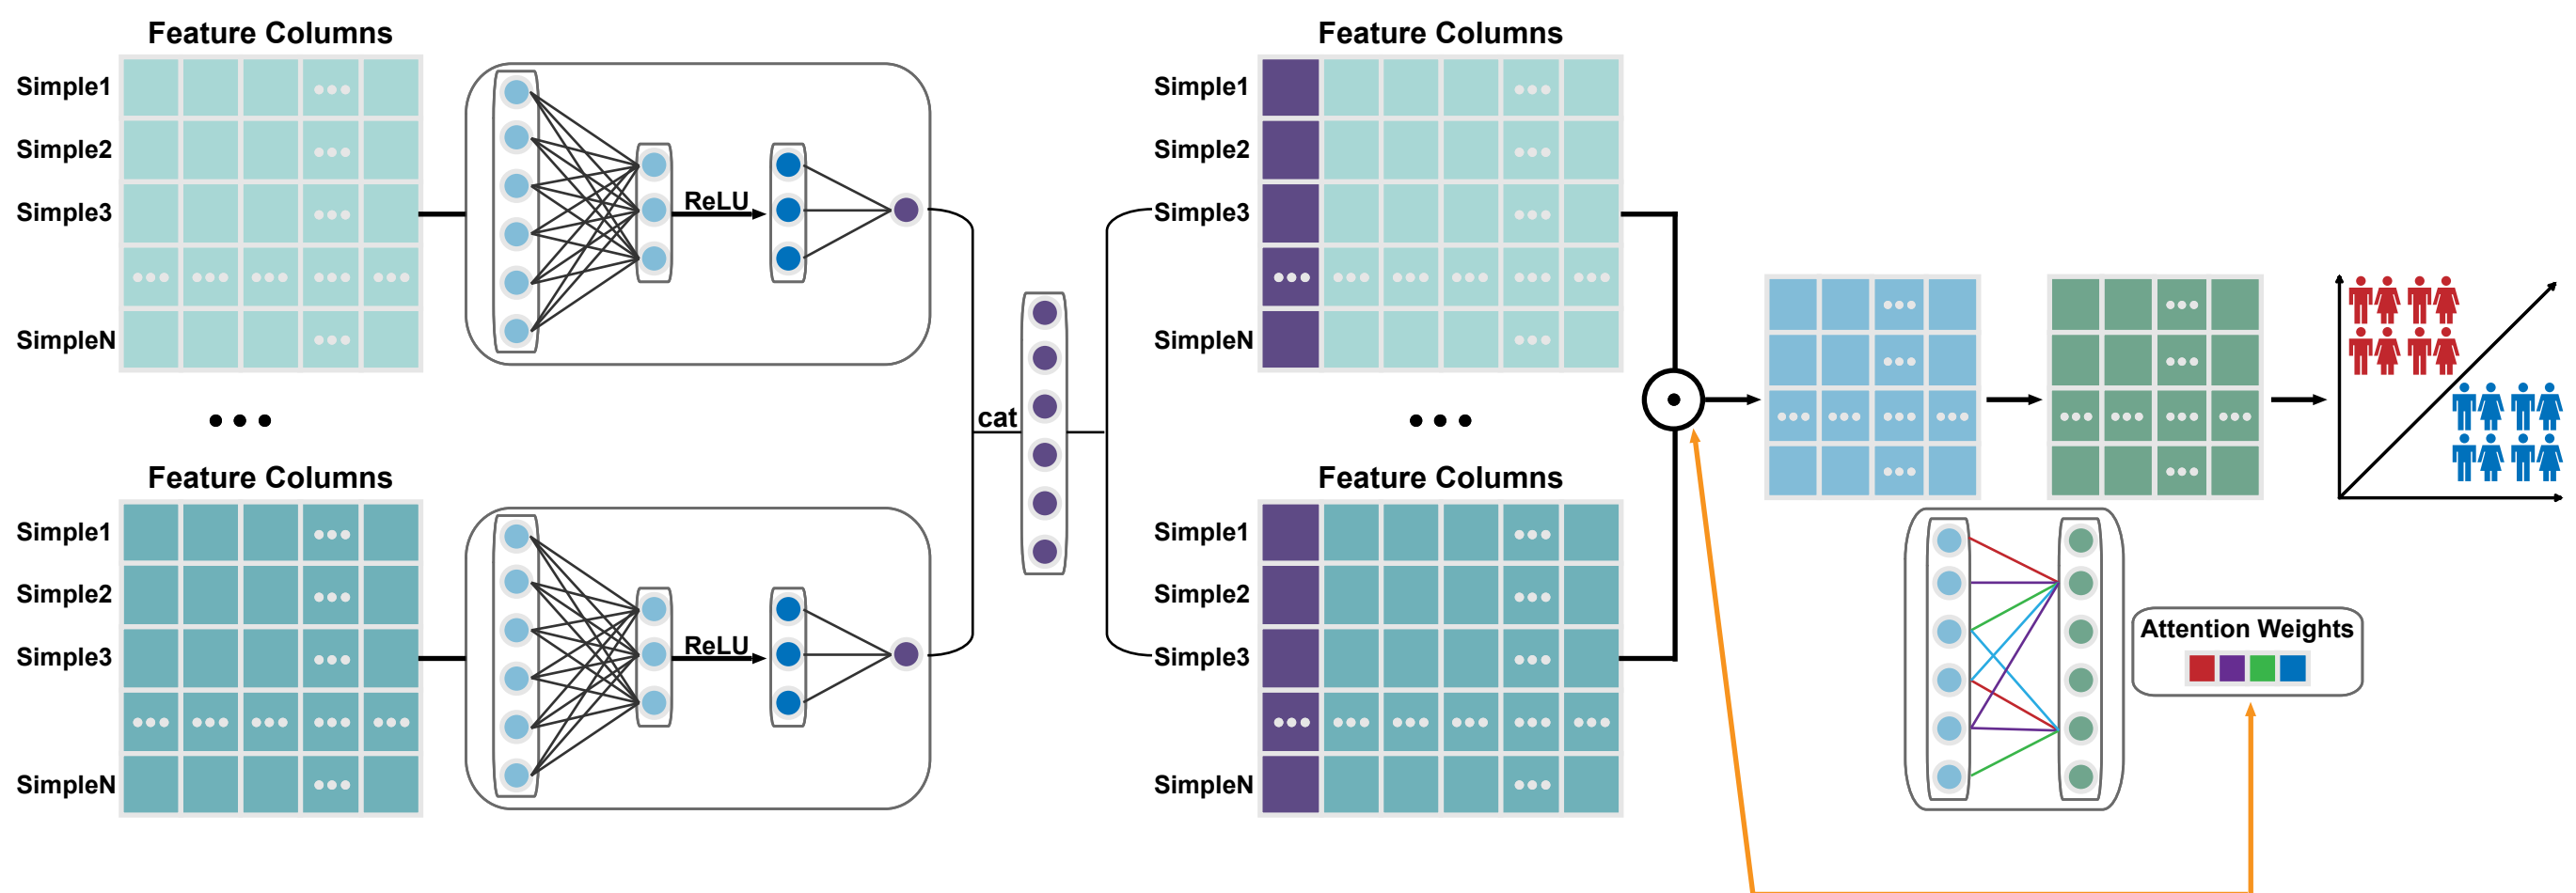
Feature Columns

Simple1

Simple2

Simple3

SimpleN

ReLU

Feature Columns

Simple1

Simple2

Simple3

SimpleN

ReLU

cat

Feature Columns

Simple1

Simple2

Simple3

SimpleN

Feature Columns

Simple1

Simple2

Simple3

SimpleN

Attention Weights